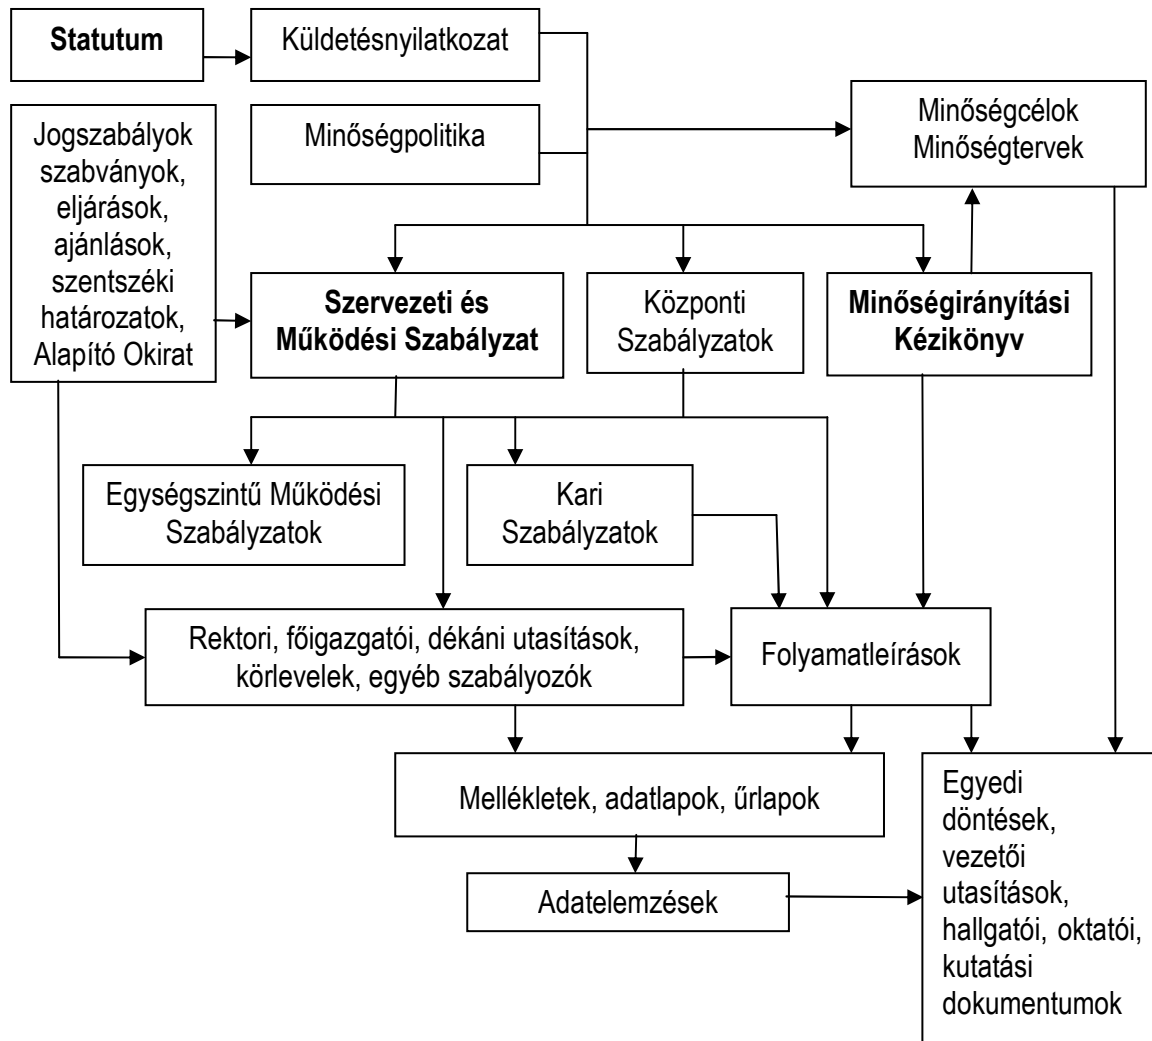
Statutum

Küldetésnyilatkozat

Minőségpolitika

Minőségcélok
Minőségtervek

Jogszabályok szabványok, eljárások, ajánlások, szentszéki határozatok, Alapító Okirat

Szervezeti és Működési Szabályzat

Központi Szabályzatok

Minőségirányítási Kézikönyv

Egységszintű Működési Szabályzatok

Kari Szabályzatok

Rektori, főigazgatói, dékáni utasítások, körlevelek, egyéb szabályozók

Folyamatleírások

Mellékletek, adatlapok, űrlapok

Adatelemzések

Egyedi döntések, vezetői utasítások, hallgatói, oktatói, kutatási dokumentumok